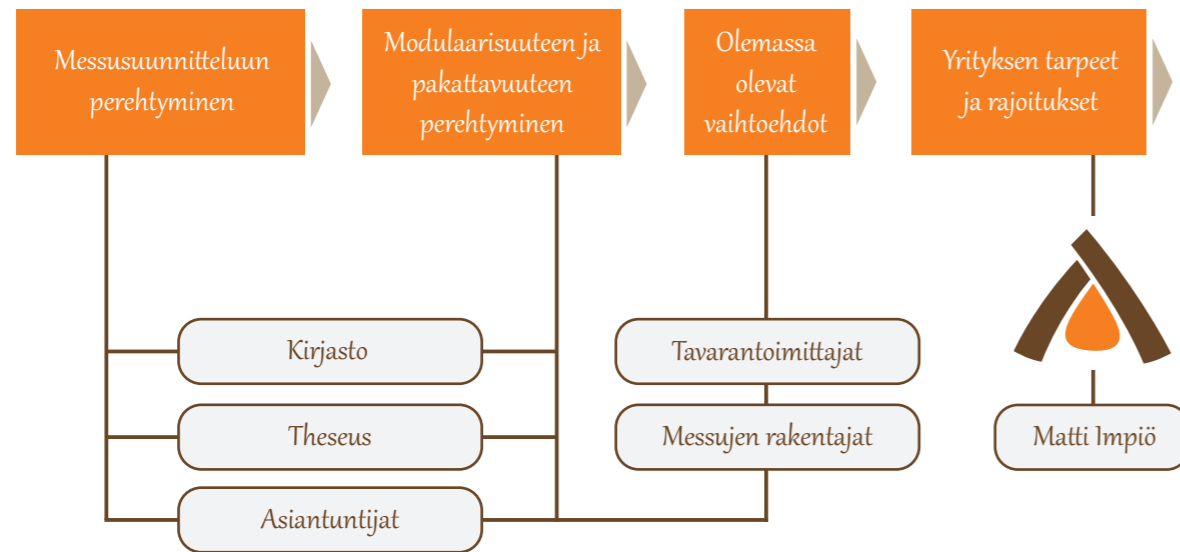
Messusuunnitteluun perehtyminen

Modulaarisuuteen ja pakattavuuteen perehtyminen

Olemassa olevat vaihtoehdot

Yrityksen tarpeet ja rajoitukset

Kirjasto

Theseus

Asiantuntijat

Tavarantoimittajat

Messujen rakentajat

Matti Impiö